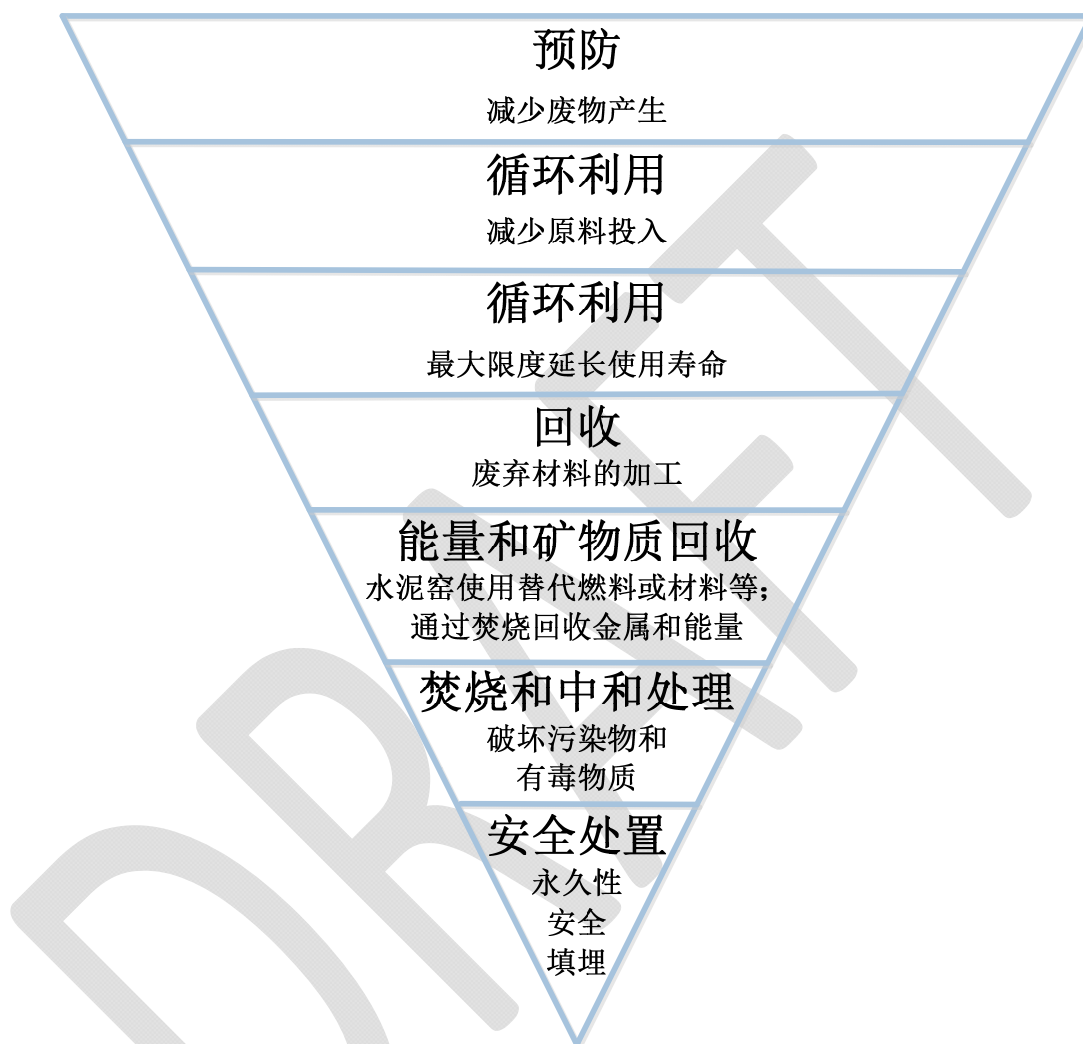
预防
减少废物产生

循环利用
减少原料投入

循环利用
最大限度延长使用寿命

回收
废弃材料的加工

能量和矿物质回收
水泥窑使用替代燃料或材料等；通过焚烧回收金属和能量

焚烧和中和处理
破坏污染物和有毒物质

安全处置
永久性安全填埋

DRAFT